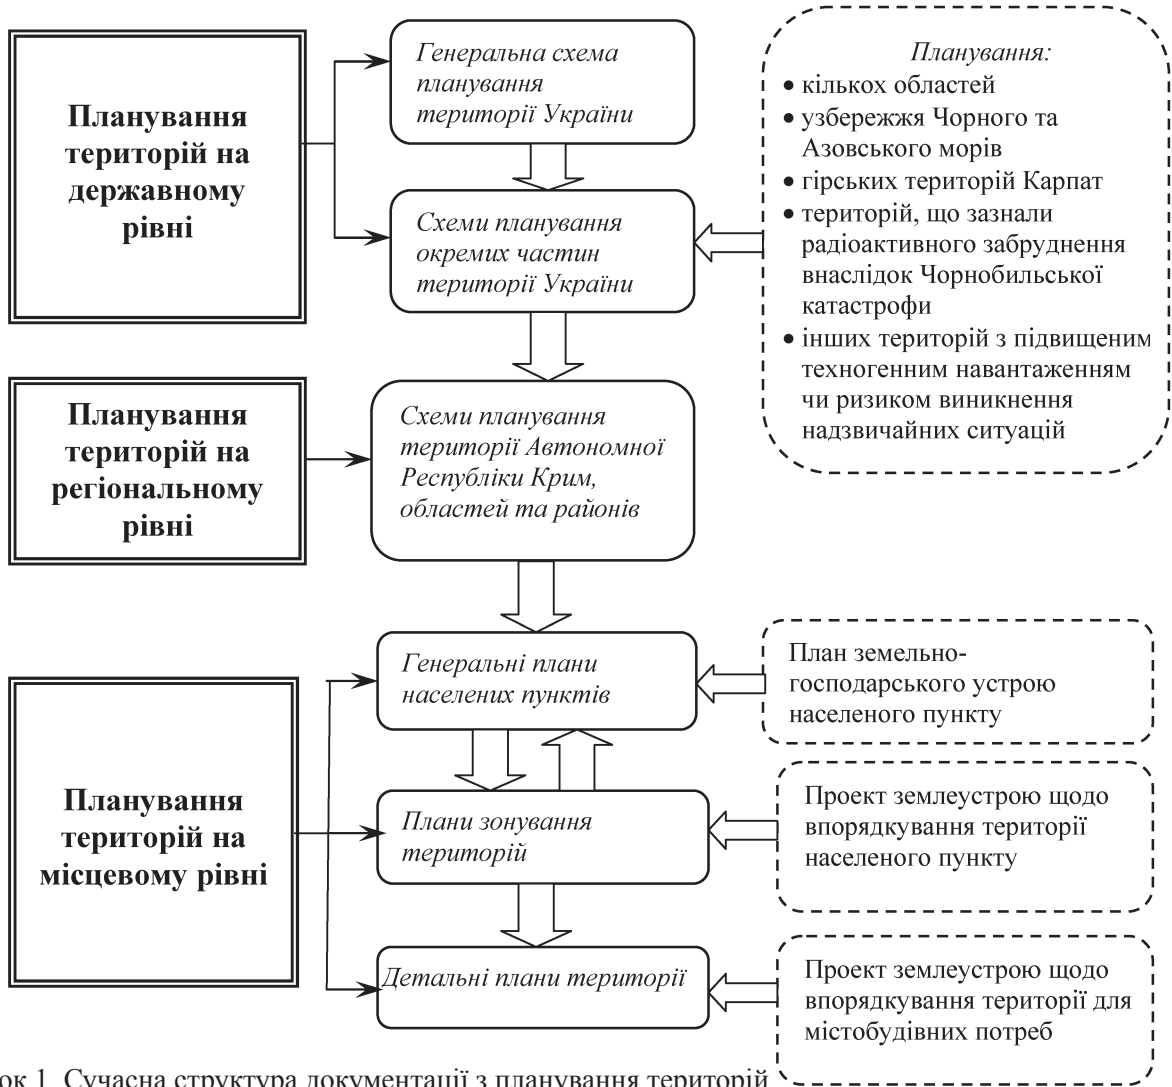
Планування територій на державному рівні

Генеральна схема планування території України

Схеми планування окремих частин території України

Планування:
• кількох областей
• узбережжя Чорного та Азовського морів
• гірських територій Карпат
• територій, що зазнали радіоактивного забруднення внаслідок Чорнобильської катастрофи
• інших територій з підвищеним техногенним навантаженням чи ризиком виникнення надзвичайних ситуацій

Планування територій на регіональному рівні

Схеми планування території Автономної Республіки Крим, областей та районів

Планування територій на місцевому рівні

Генеральні плани населених пунктів

План земельно-господарського устрою населеного пункту

Плани зонування територій

Проект землеустрою щодо впорядкування території населеного пункту

Детальні плани території

Проект землеустрою щодо впорядкування території для містобудівних потреб

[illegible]ок 1. Сучасна структура документації з планування територій